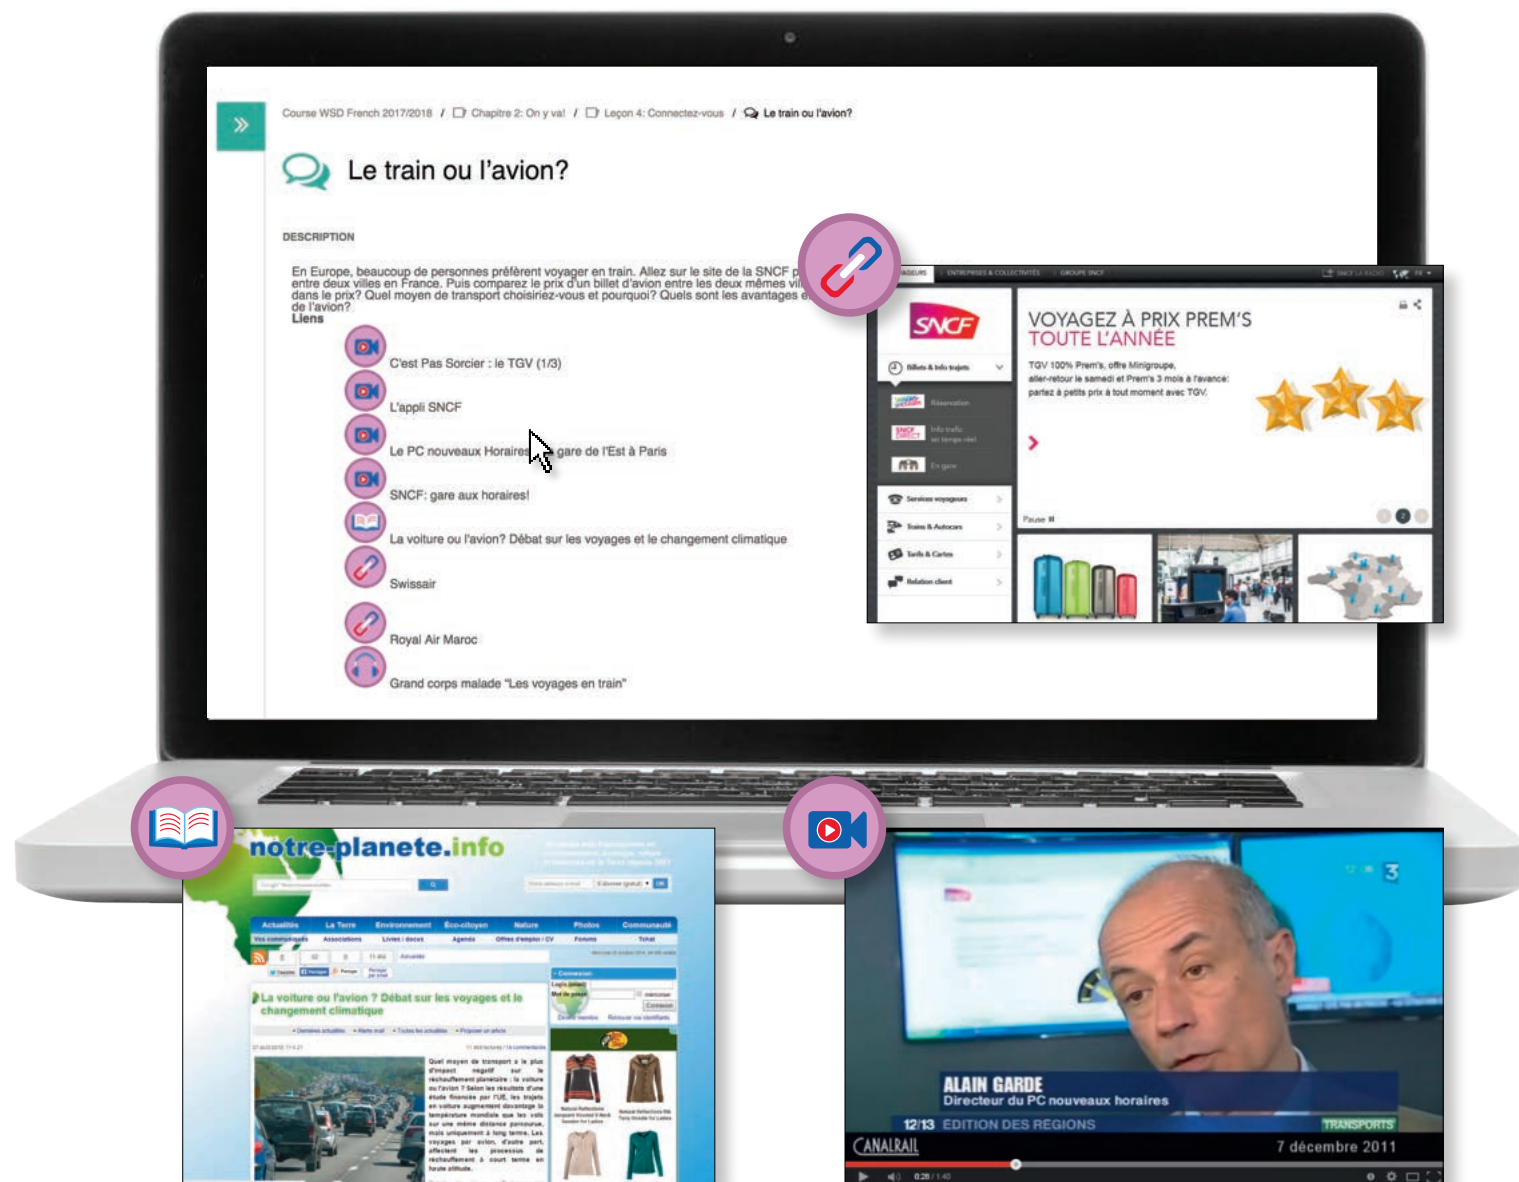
Course WSD French 2017/2018 / Chapitre 2: On y va! / Leçon 4: Connectez-vous / Le train ou l'avion?

Le train ou l'avion?

DESCRIPTION

En Europe, beaucoup de personnes préfèrent voyager en train. Allez sur le site de la SNCF p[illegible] entre deux villes en France. Puis comparez le prix d'un billet d'avion entre les deux mêmes vil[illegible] dans le prix? Quel moyen de transport choisiriez-vous et pourquoi? Quels sont les avantages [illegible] de l'avion?

Liens

C'est Pas Sorcier : le TGV (1/3)

L'appli SNCF

Le PC nouveaux Horaires gare de l'Est à Paris

SNCF: gare aux horaires!

La voiture ou l'avion? Débat sur les voyages et le changement climatique

Swissair

Royal Air Maroc

Grand corps malade "Les voyages en train"

SNCF

VOYAGEZ À PRIX PREM'S TOUTE L'ANNÉE

TGV 100% Prem's, offre Minigroupe, aller-retour le samedi et Prem's 3 mois à l'avance: partez à petits prix à tout moment avec TGV.

Billets & Info trajets

Services voyageurs

Trains & Autocars

Tarifs & Cartes

Relation client

Pause

notre-planete.info

Actualités La Terre Environnement Éco-citoyen Nature Photos Communauté

La voiture ou l'avion ? Débat sur les voyages et le changement climatique

Quel moyen de transport a le plus d'impact negatif sur le rechauffement planetaire : la voiture ou l'avion ?

ALAIN GARDE
Directeur du PC nouveaux horaires

12/13 EDITION DES REGIONS TRANSPORTS

CANALRAIL 7 décembre 2011

3